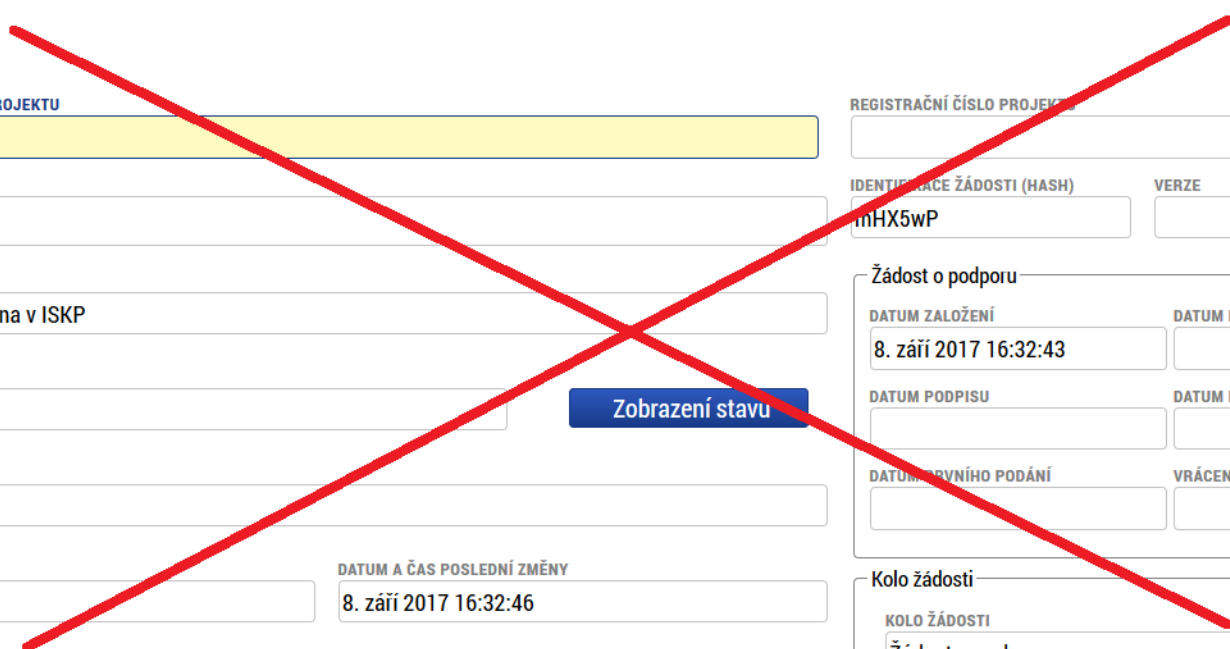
ROJEKTU

na v ISKP

Zobrazení stavu

DATUM A ČAS POSLEDNÍ ZMĚNY
8. září 2017 16:32:46

REGISTRAČNÍ ČÍSLO PROJEKTU

IDENTIFIKACE ŽÁDOSTI (HASH)
mHX5wP

VERZE

Žádost o podporu

DATUM ZALOŽENÍ
8. září 2017 16:32:43

DATUM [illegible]

DATUM PODPISU

DATUM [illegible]

DATUM PRVNÍHO PODÁNÍ

VRÁCEN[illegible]

Kolo žádosti

KOLO ŽÁDOSTI
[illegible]